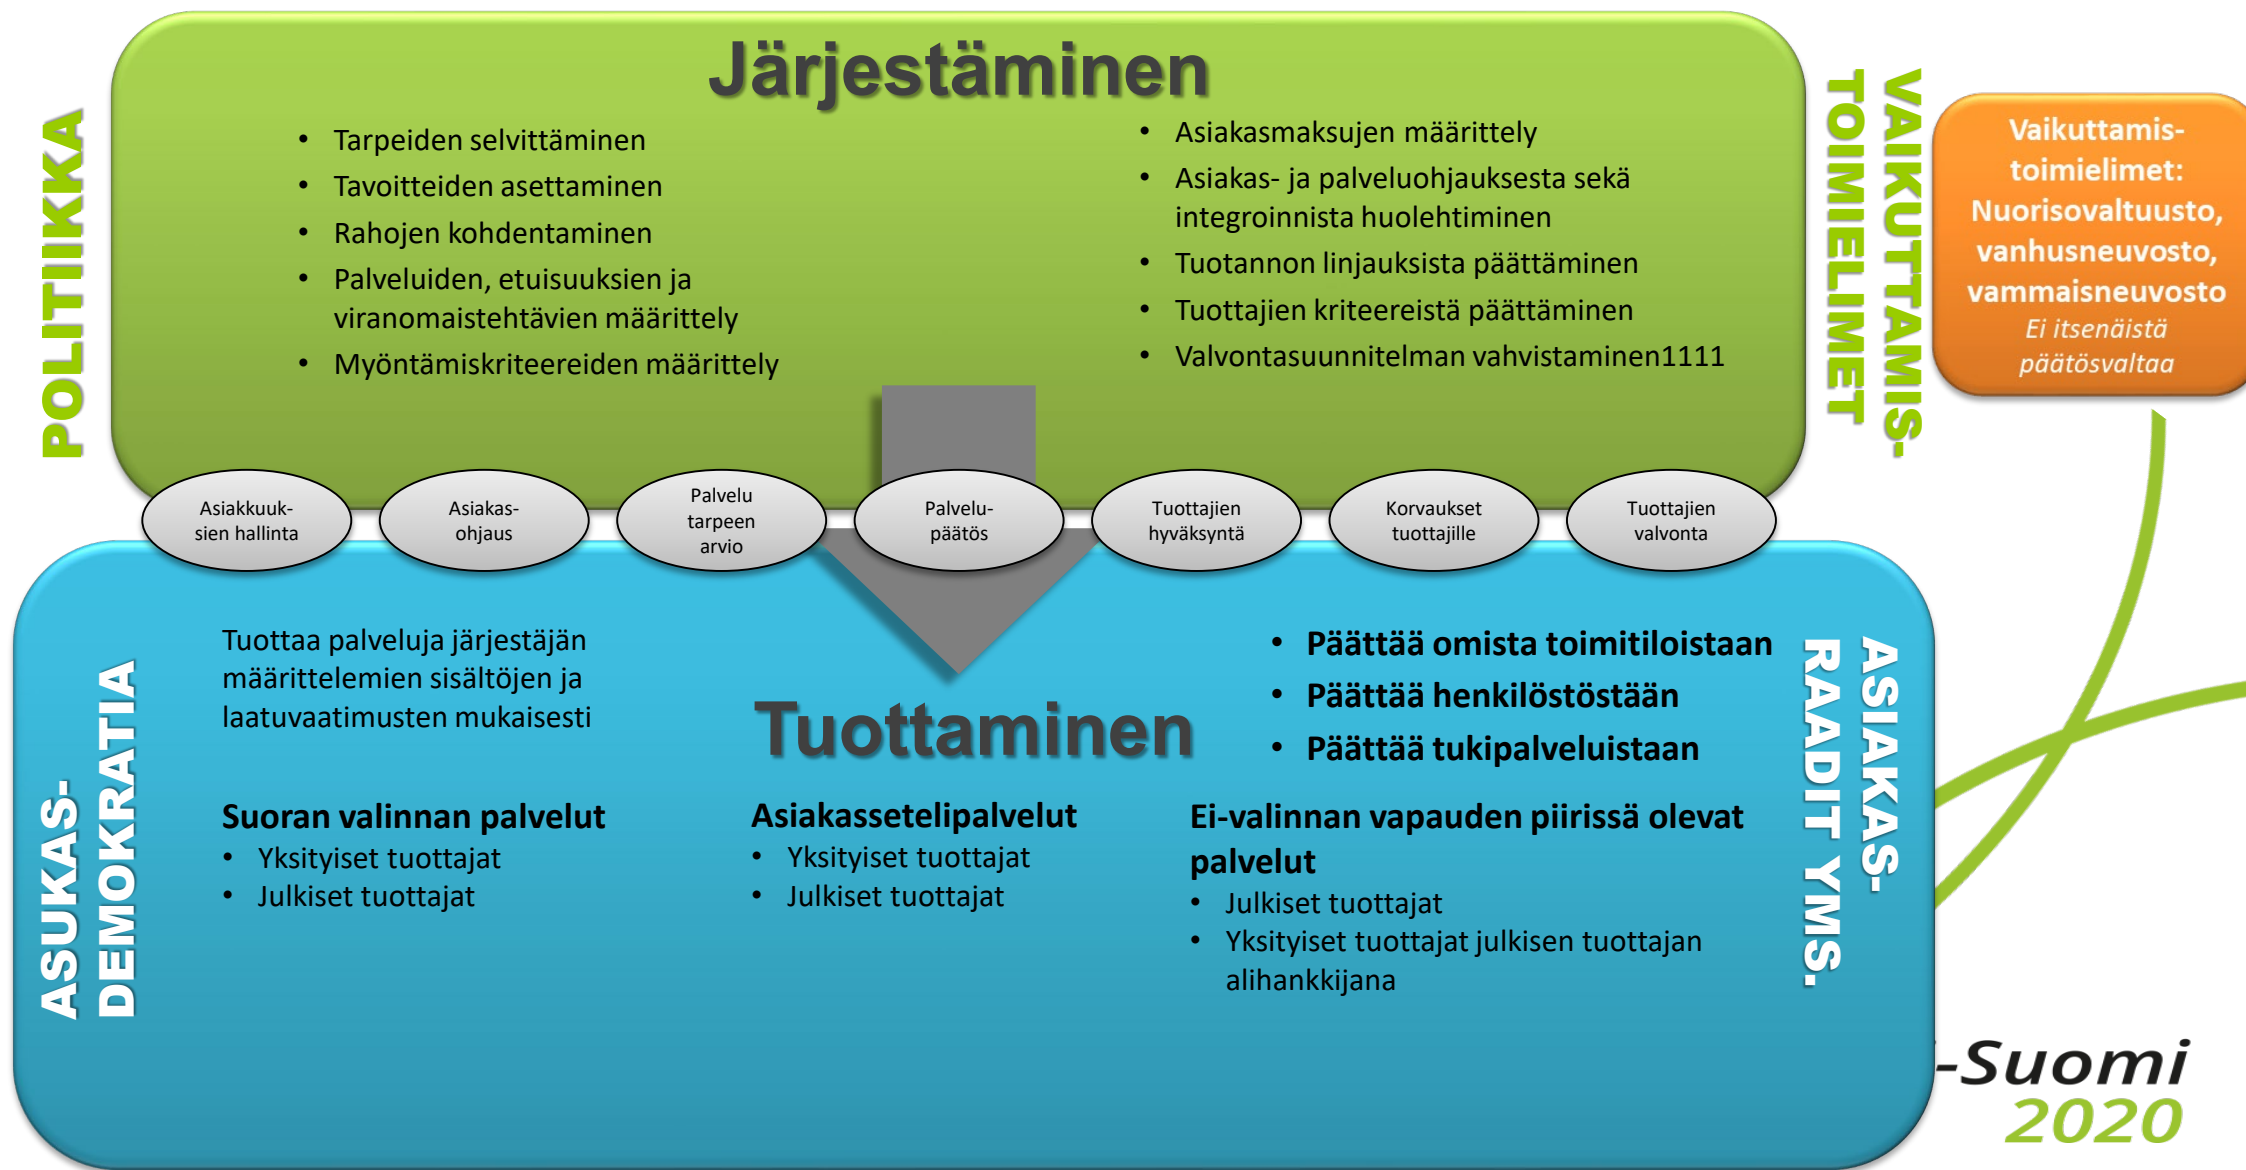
POLITIIKKA

Järjestäminen

- Tarpeiden selvittäminen
- Tavoitteiden asettaminen
- Rahojen kohdentaminen
- Palveluiden, etuisuuksien ja viranomaistehtävien määrittely
- Myöntämiskriteereiden määrittely

- Asiakasmaksujen määrittely
- Asiakas- ja palveluohjauksesta sekä integroinnista huolehtiminen
- Tuotannon linjauksista päättäminen
- Tuottajien kriteereistä päättäminen
- Valvontasuunnitelman vahvistaminen1111

VAIKUTTAMIS-TOIMIELIMET

Vaikuttamis-toimielimet: Nuorisovaltuusto, vanhusneuvosto, vammaisneuvosto
Ei itsenäistä päätösvaltaa

Asiakkuuksien hallinta

Asiakas-ohjaus

Palvelu tarpeen arvio

Palvelu-päätös

Tuottajien hyväksyntä

Korvaukset tuottajille

Tuottajien valvonta

ASUKAS-DEMOKRATIA

Tuottaa palveluja järjestäjän määrittelemien sisältöjen ja laatuvaatimusten mukaisesti

Tuottaminen

- Päättää omista toimitiloistaan
- Päättää henkilöstöstään
- Päättää tukipalveluistaan

ASIAKAS-RAADIT YMS.

Suoran valinnan palvelut
- Yksityiset tuottajat
- Julkiset tuottajat

Asiakasetelipalvelut
- Yksityiset tuottajat
- Julkiset tuottajat

Ei-valinnan vapauden piirissä olevat palvelut
- Julkiset tuottajat
- Yksityiset tuottajat julkisen tuottajan alihankkijana

-Suomi 2020